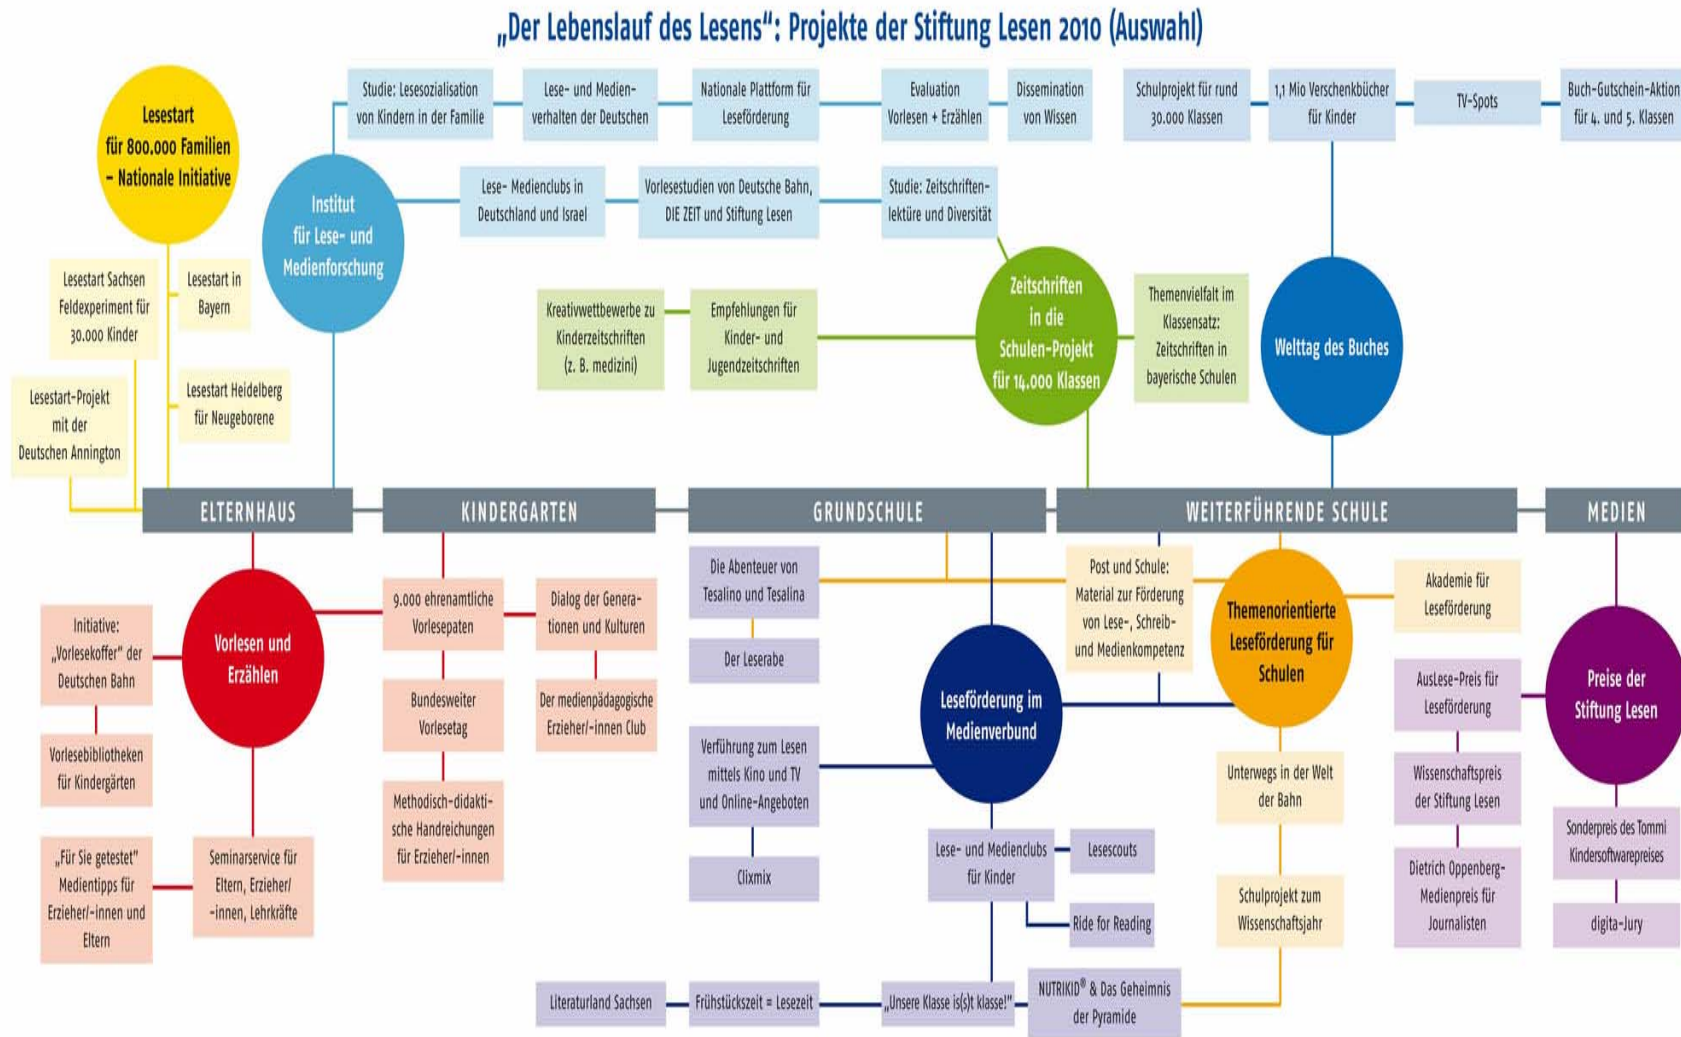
„Der Lebenslauf des Lesens": Projekte der Stiftung Lesen 2010 (Auswahl)

Lesestart für 800.000 Familien – Nationale Initiative

Lesestart Sachsen Feldexperiment für 30.000 Kinder

Lesestart in Bayern

Lesestart-Projekt mit der Deutschen Annington

Lesestart Heidelberg für Neugeborene

Institut für Lese- und Medienforschung

Studie: Lesesozialisation von Kindern in der Familie

Lese- und Medienverhalten der Deutschen

Nationale Plattform für Leseförderung

Evaluation Vorlesen + Erzählen

Dissemination von Wissen

Lese- Medienclubs in Deutschland und Israel

Vorlesestudien von Deutsche Bahn, DIE ZEIT und Stiftung Lesen

Studie: Zeitschriftenlektüre und Diversität

Schulprojekt für rund 30.000 Klassen

1,1 Mio Verschenkbücher für Kinder

TV-Spots

Buch-Gutschein-Aktion für 4. und 5. Klassen

Kreativwettbewerbe zu Kinderzeitschriften (z. B. medizini)

Empfehlungen für Kinder- und Jugendzeitschriften

Zeitschriften in die Schulen-Projekt für 14.000 Klassen

Themenvielfalt im Klassensatz: Zeitschriften in bayerische Schulen

Welttag des Buches

ELTERNHAUS

KINDERGARTEN

GRUNDSCHULE

WEITERFÜHRENDE SCHULE

MEDIEN

Initiative: „Vorlesekoffer" der Deutschen Bahn

Vorlesen und Erzählen

Vorlesebibliotheken für Kindergärten

„Für Sie getestet" Medientipps für Erzieher/-innen und Eltern

Seminarservice für Eltern, Erzieher/-innen, Lehrkräfte

9.000 ehrenamtliche Vorlesepaten

Dialog der Generationen und Kulturen

Bundesweiter Vorlesetag

Der medienpädagogische Erzieher/-innen Club

Methodisch-didaktische Handreichungen für Erzieher/-innen

Die Abenteuer von Tesalino und Tesalina

Der Leserabe

Verführung zum Lesen mittels Kino und TV und Online-Angeboten

Clixmix

Leseförderung im Medienverbund

Lese- und Medienclubs für Kinder

Lesescouts

Ride for Reading

Post und Schule: Material zur Förderung von Lese-, Schreib- und Medienkompetenz

Themenorientierte Leseförderung für Schulen

Akademie für Leseförderung

Unterwegs in der Welt der Bahn

Schulprojekt zum Wissenschaftsjahr

AusLese-Preis für Leseförderung

Wissenschaftspreis der Stiftung Lesen

Dietrich Oppenberg-Medienpreis für Journalisten

Preise der Stiftung Lesen

Sonderpreis des Tommi Kindersoftwarepreises

digita-Jury

Literaturland Sachsen

Frühstückszeit = Lesezeit

„Unsere Klasse is(s)t klasse!"

NUTRIKID® & Das Geheimnis der Pyramide